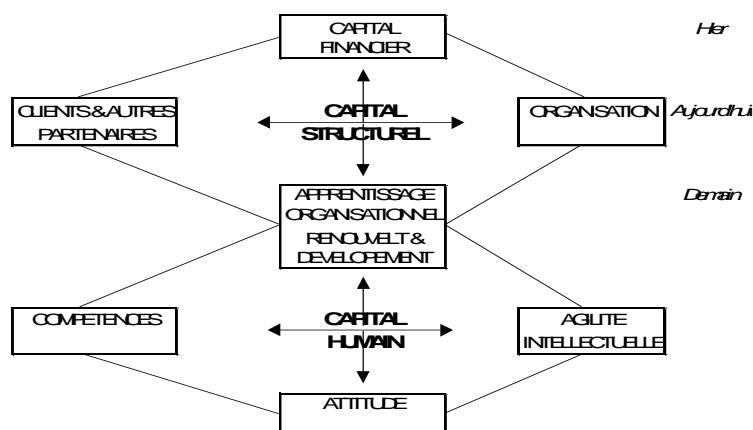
CAPITAL FINANCIER

Hier

CLIENTS&AUTRES PARTENAIRES

CAPITAL STRUCTUREL

ORGANSATION

Aujourdhui

APPRENTISSAGE ORGANSATIONNEL RENOUVELT & DEVELOPEMENT

Demain

COMPETENCES

CAPITAL HUMAIN

AGILITE INTELLECTUELLE

ATTITUDE